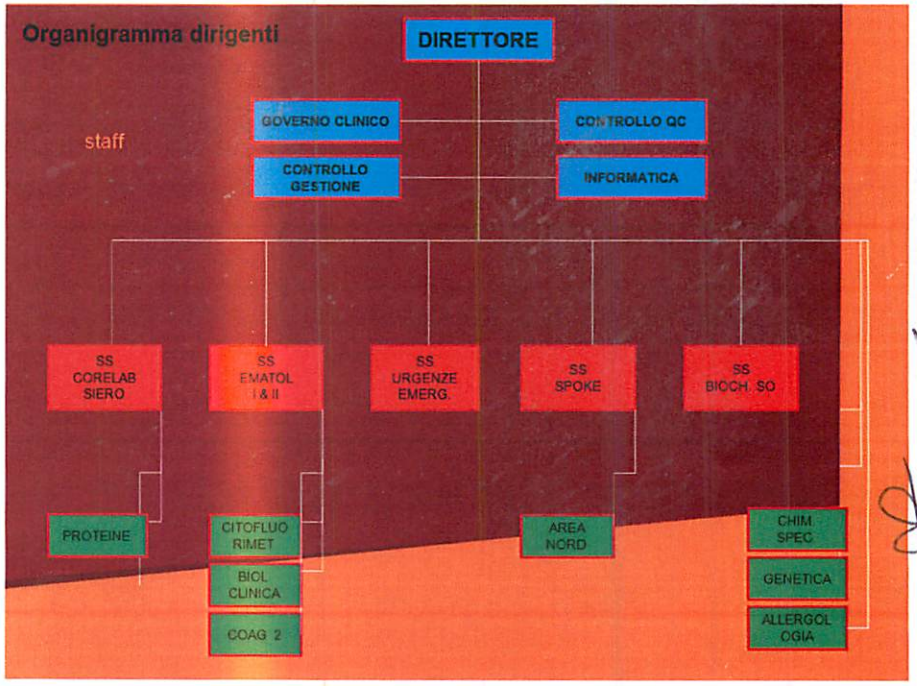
Organigramma dirigenti

DIRETTORE

staff

GOVERNO CLINICO

CONTROLLO QC

CONTROLLO GESTIONE

INFORMATICA

SS CORELAB SIERO

SS EMATOL I & II

SS URGENZE EMERG.

SS SPOKE

SS BIOCH. SO

PROTEINE

CITOFLUO RIMET

BIOL CLINICA

COAG 2

AREA NORD

CHIM SPEC

GENETICA

ALLERGOL OGIA